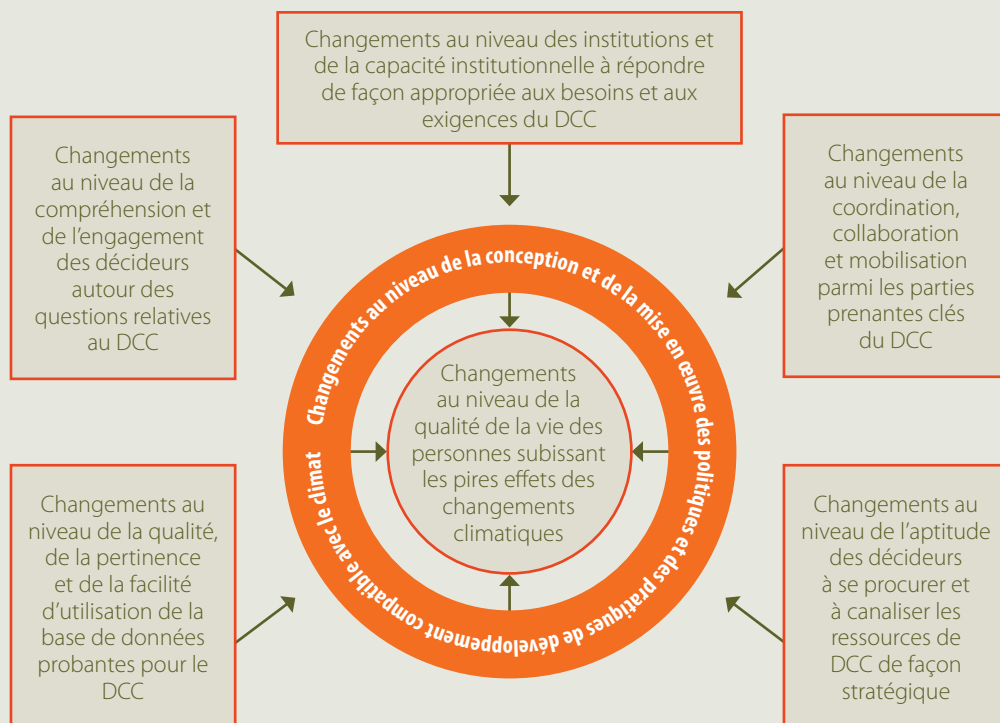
Changements au niveau des institutions et de la capacité institutionnelle à répondre de façon appropriée aux besoins et aux exigences du DCC

Changements au niveau de la compréhension et de l'engagement des décideurs autour des questions relatives au DCC

Changements au niveau de la coordination, collaboration et mobilisation parmi les parties prenantes clés du DCC

Changements au niveau de la conception et de la mise en œuvre des politiques et des pratiques de développement compatible avec le climat

Changements au niveau de la qualité de la vie des personnes subissant les pires effets des changements climatiques

Changements au niveau de la qualité, de la pertinence et de la facilité d'utilisation de la base de données probantes pour le DCC

Changements au niveau de l'aptitude des décideurs à se procurer et à canaliser les ressources de DCC de façon stratégique